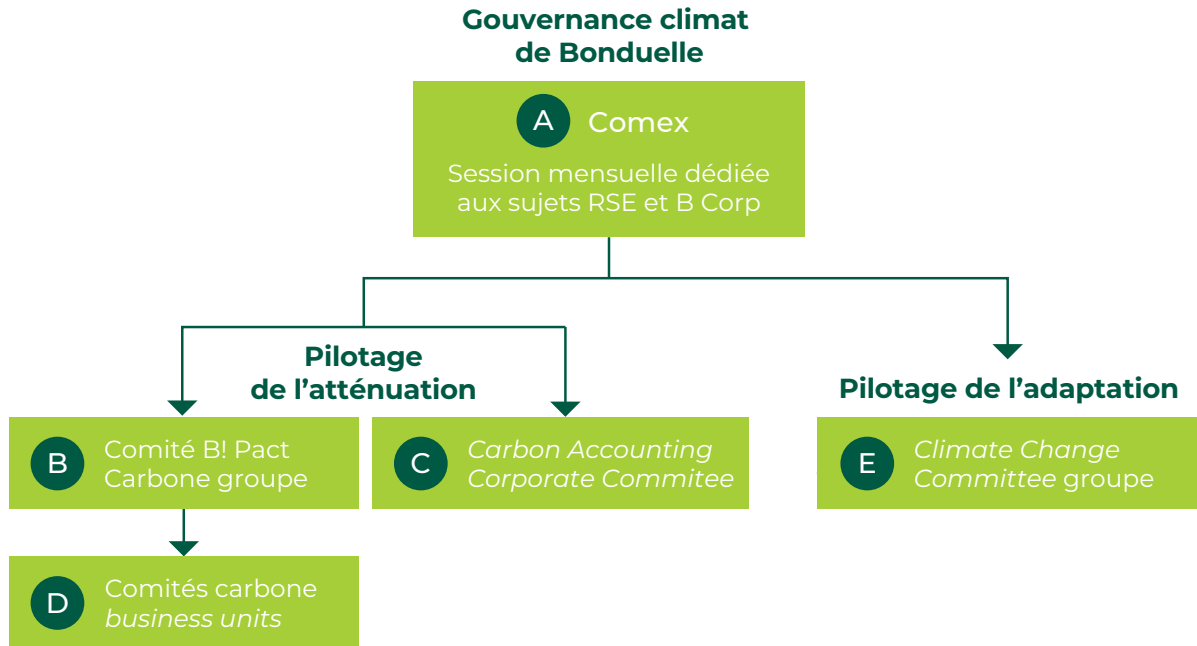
Gouvernance climat de Bonduelle

A Comex

Session mensuelle dédiée aux sujets RSE et B Corp

Pilotage de l'atténuation

Pilotage de l'adaptation

B Comité B! Pact Carbone groupe

C Carbon Accounting Corporate Commitee

E Climate Change Committee groupe

D Comités carbone business units